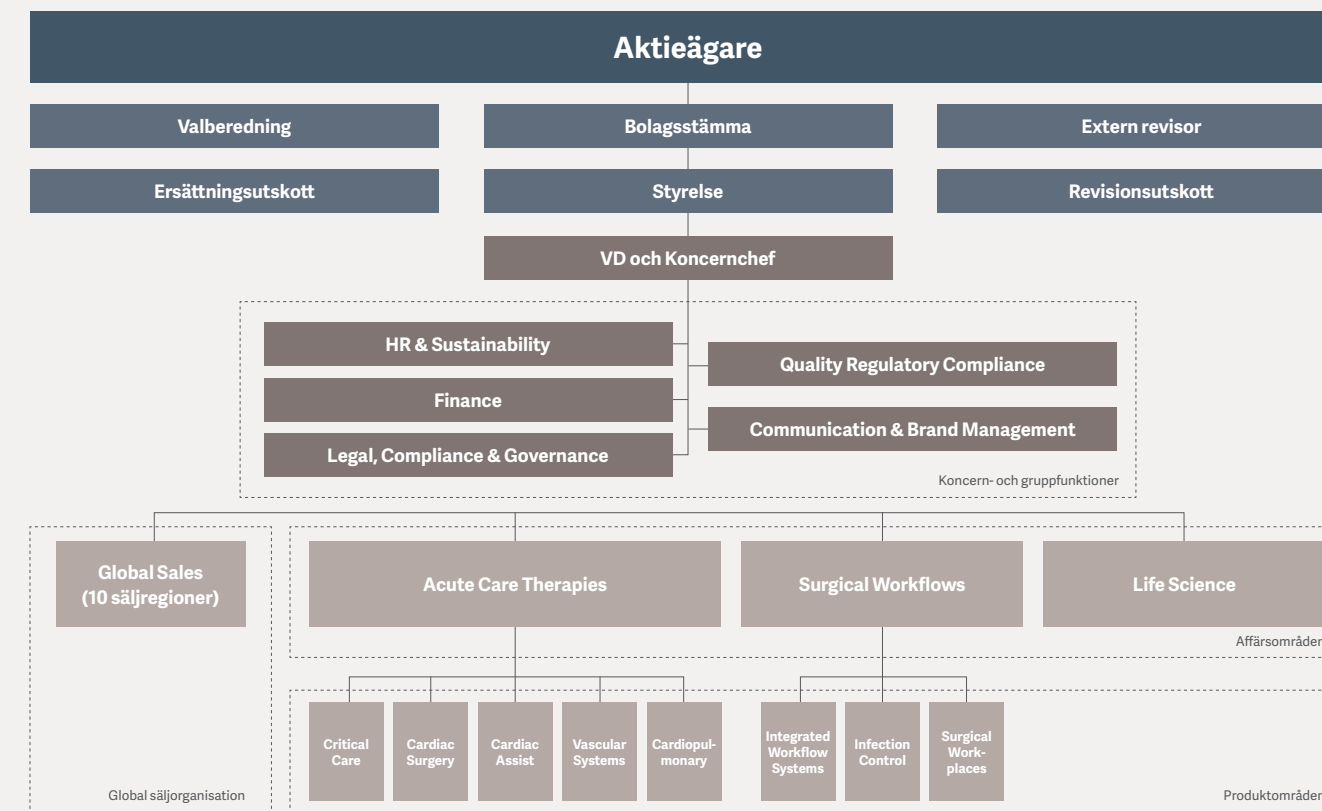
Aktieägare

Valberedning

Bolagsstämma

Extern revisor

Ersättningsutskott

Styrelse

Revisionsutskott

VD och Koncernchef

HR & Sustainability

Finance

Legal, Compliance & Governance

Quality Regulatory Compliance

Communication & Brand Management

Koncern- och gruppfunktioner

Global Sales (10 säljregioner)

Acute Care Therapies

Surgical Workflows

Life Science

Affärsområden

Critical Care

Cardiac Surgery

Cardiac Assist

Vascular Systems

Cardiopulmonary

Integrated Workflow Systems

Infection Control

Surgical Workplaces

Global säljorganisation

Produktområden